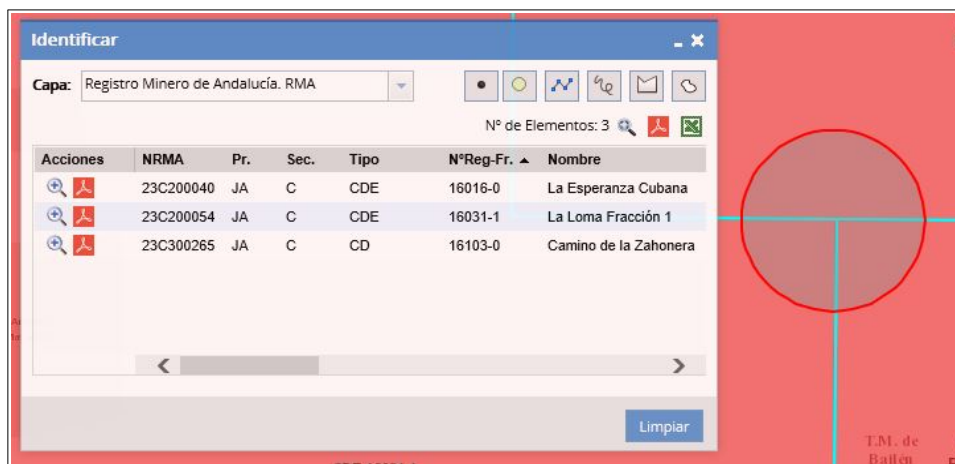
Identificar

Capa: Registro Minero de Andalucía. RMA

Nº de Elementos: 3

| Acciones | NRMA | Pr. | Sec. | Tipo | NºReg-Fr. ▲ | Nombre |
|---|---|---|---|---|---|---|
| | 23C200040 | JA | C | CDE | 16016-0 | La Esperanza Cubana |
| | 23C200054 | JA | C | CDE | 16031-1 | La Loma Fracción 1 |
| | 23C300265 | JA | C | CD | 16103-0 | Camino de la Zahonera |

Limpiar

T.M. de Bailén